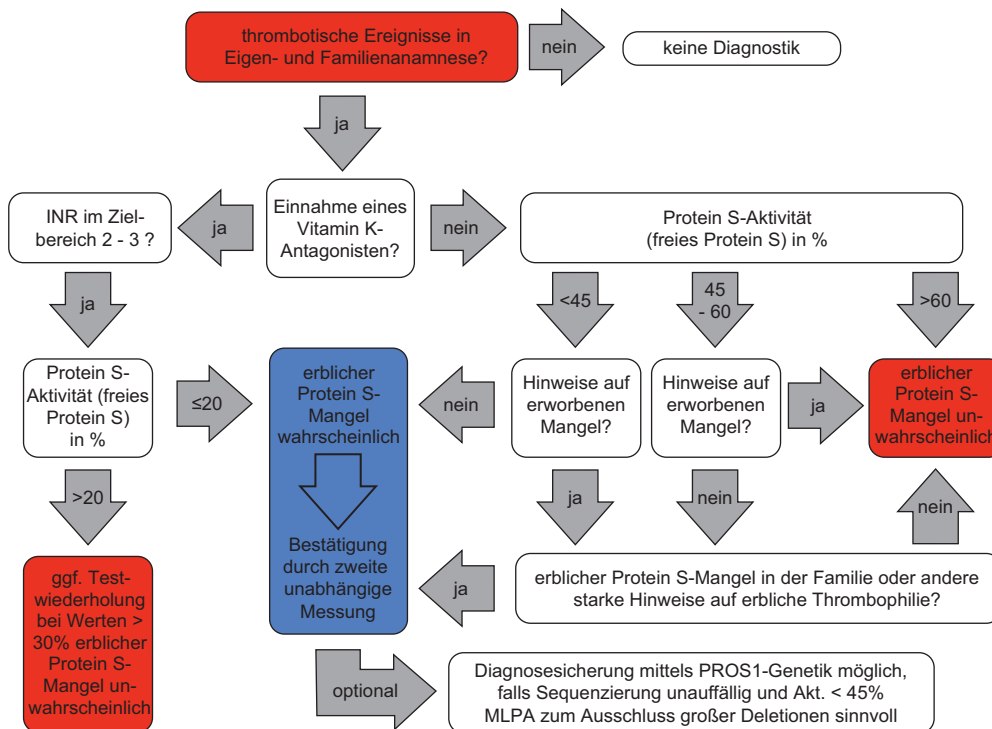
thrombotische Ereignisse in Eigen- und Familienanamnese?

nein

keine Diagnostik

ja

INR im Zielbereich 2 - 3 ?

ja

Einnahme eines Vitamin K-Antagonisten?

nein

Protein S-Aktivität (freies Protein S) in %

ja

<45

45 - 60

>60

Protein S-Aktivität (freies Protein S) in %

≤20

erblicher Protein S-Mangel wahrscheinlich

Bestätigung durch zweite unabhängige Messung

nein

Hinweise auf erworbenen Mangel?

Hinweise auf erworbenen Mangel?

ja

erblicher Protein S-Mangel unwahrscheinlich

>20

ja

nein

nein

ggf. Testwiederholung bei Werten > 30% erblicher Protein S-Mangel unwahrscheinlich

ja

erblicher Protein S-Mangel in der Familie oder andere starke Hinweise auf erbliche Thrombophilie?

optional

Diagnosesicherung mittels PROS1-Genetik möglich, falls Sequenzierung unauffällig und Akt. < 45% MLPA zum Ausschluss großer Deletionen sinnvoll